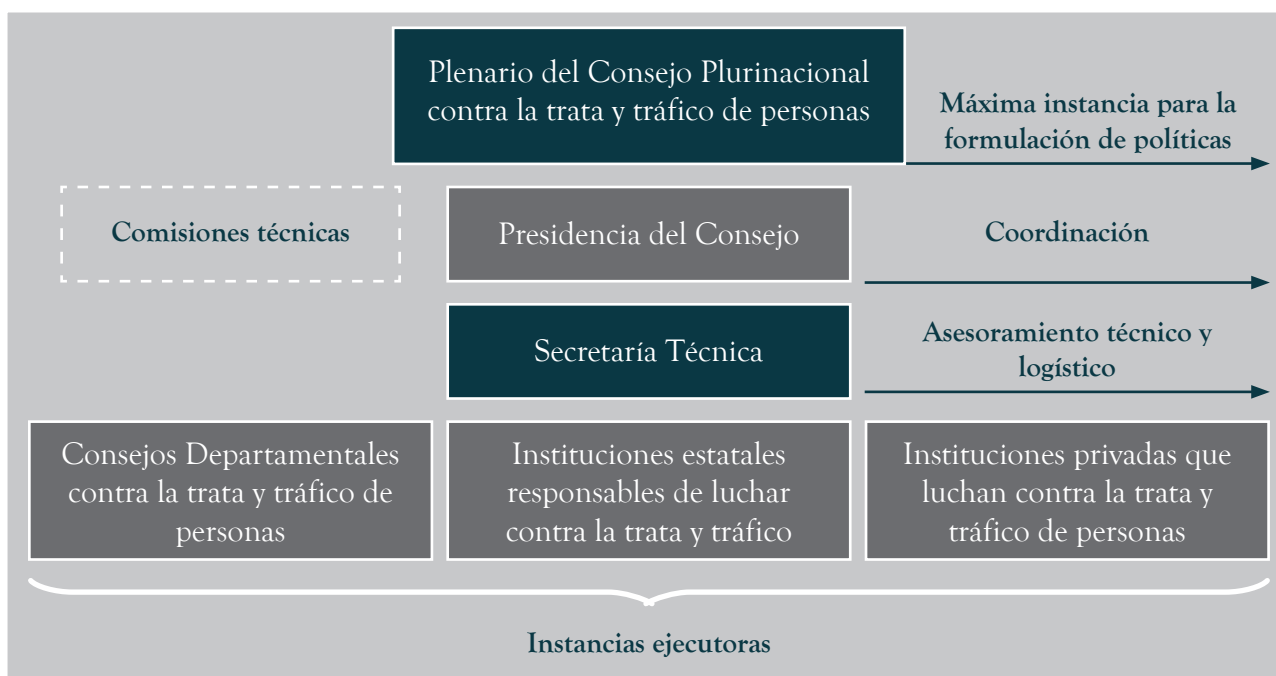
Plenario del Consejo Plurinacional contra la trata y tráfico de personas

Máxima instancia para la formulación de políticas

Comisiones técnicas

Presidencia del Consejo

Coordinación

Secretaría Técnica

Asesoramiento técnico y logístico

Consejos Departamentales contra la trata y tráfico de personas

Instituciones estatales responsables de luchar contra la trata y tráfico

Instituciones privadas que luchan contra la trata y tráfico de personas

Instancias ejecutoras